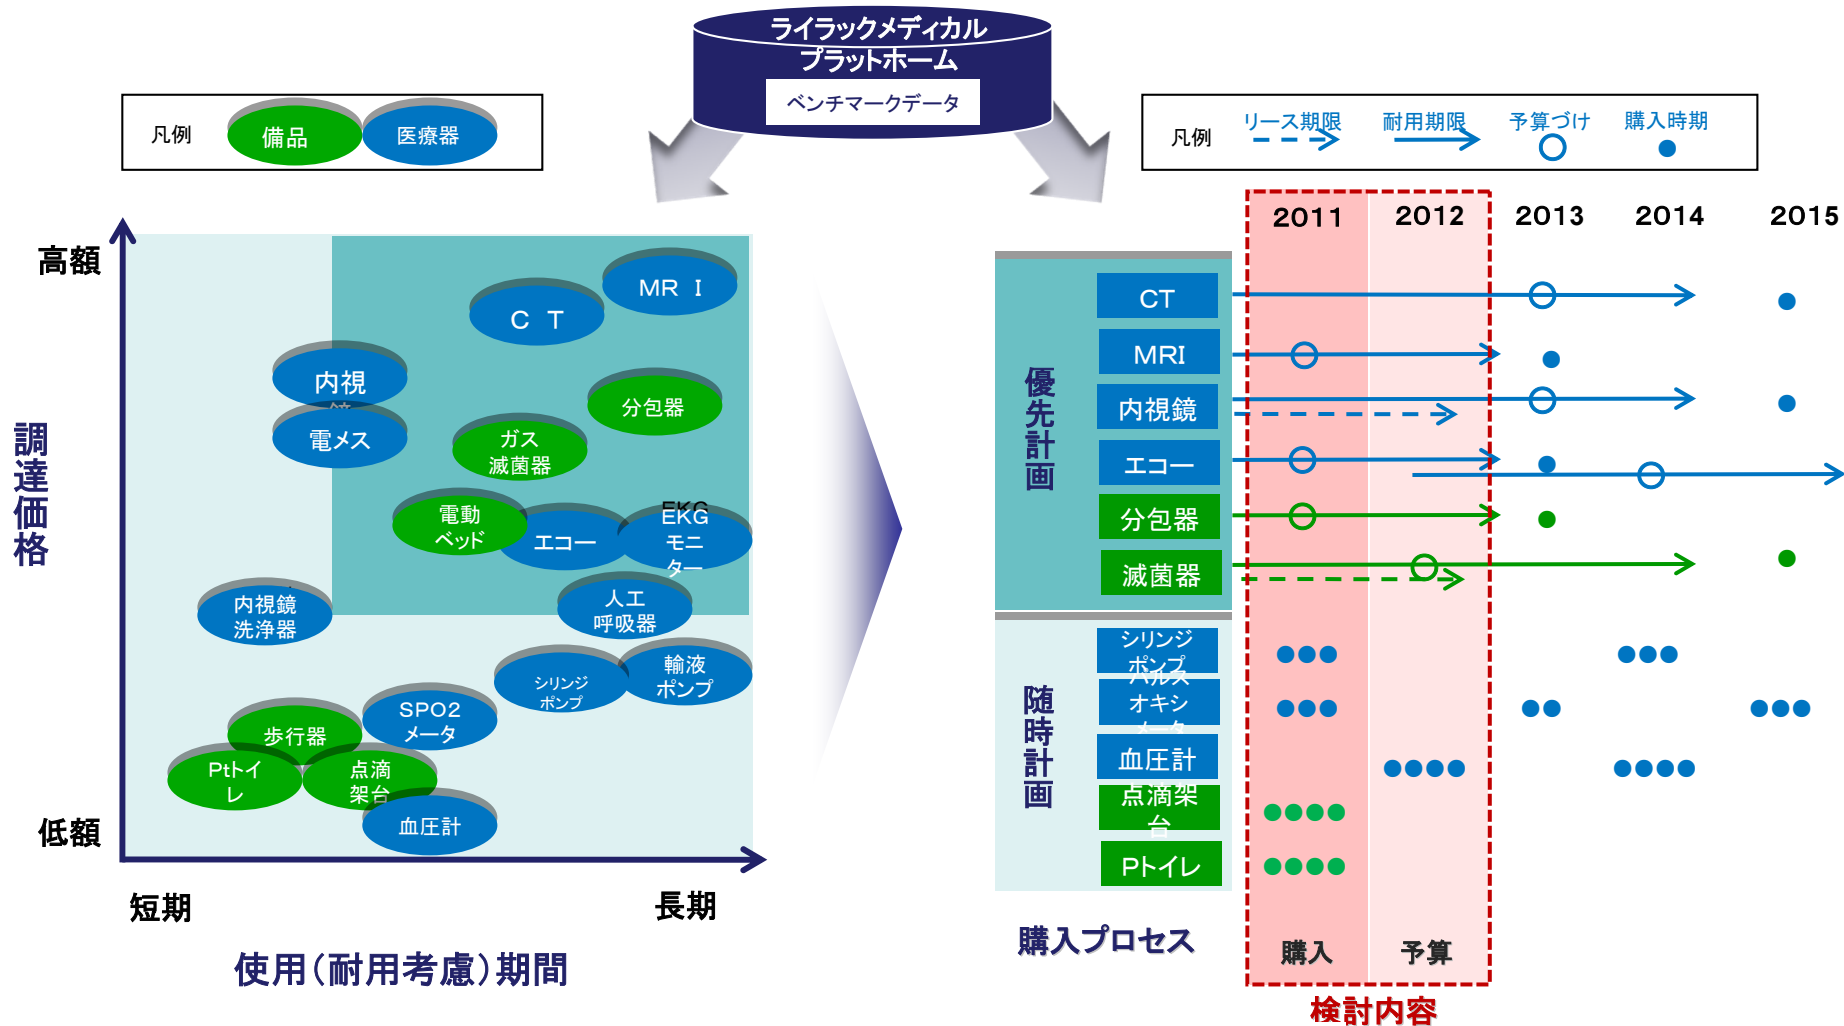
ライラックメディカル
プラットホーム
ベンチマークデータ

凡例 備品 医療器

高額
調達価格
低額

MR I
C T
内視鏡
分包器
電メス
ガス滅菌器
電動ベッド
エコー
EKGモニター
内視鏡洗浄器
人工呼吸器
シリンジポンプ
輸液ポンプ
SPO2メータ
歩行器
Ptトイレ
点滴架台
血圧計

短期
長期
使用(耐用考慮)期間

凡例 リース期限 耐用期限 予算づけ 購入時期

2011 2012 2013 2014 2015

優先計画
CT
MRI
内視鏡
エコー
分包器
滅菌器

随時計画
シリンジポンプ
パルスオキシメータ
血圧計
点滴架台
Pトイレ

購入プロセス
購入 予算
検討内容